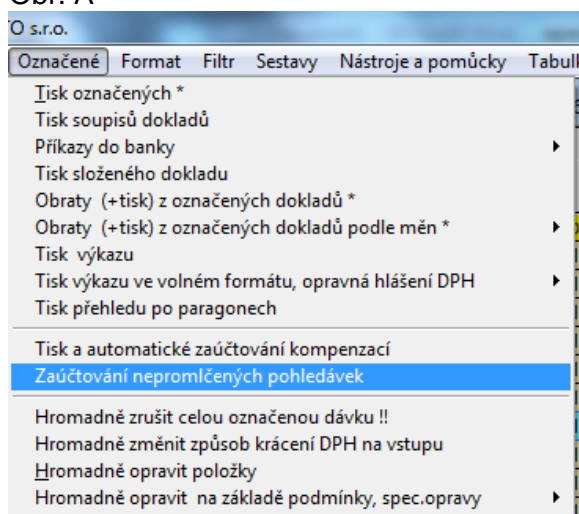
Obr. A

O s.r.o.

Označené Format Filtr Sestavy Nástroje a pomůcky Tabulk

Tisk označených *
Tisk soupisů dokladů
Příkazy do banky
Tisk složeného dokladu
Obraty (+tisk) z označených dokladů *
Obraty (+tisk) z označených dokladů podle měn *
Tisk výkazu
Tisk výkazu ve volném formátu, opravná hlášení DPH
Tisk přehledu po paragonech

Tisk a automatické zaúčtování kompenzací
Zaúčtování nepromlčených pohledávek

Hromadně zrušit celou označenou dávku !!
Hromadně změnit způsob krácení DPH na vstupu
Hromadně opravit položky
Hromadně opravit na základě podmínky, spec.opravy